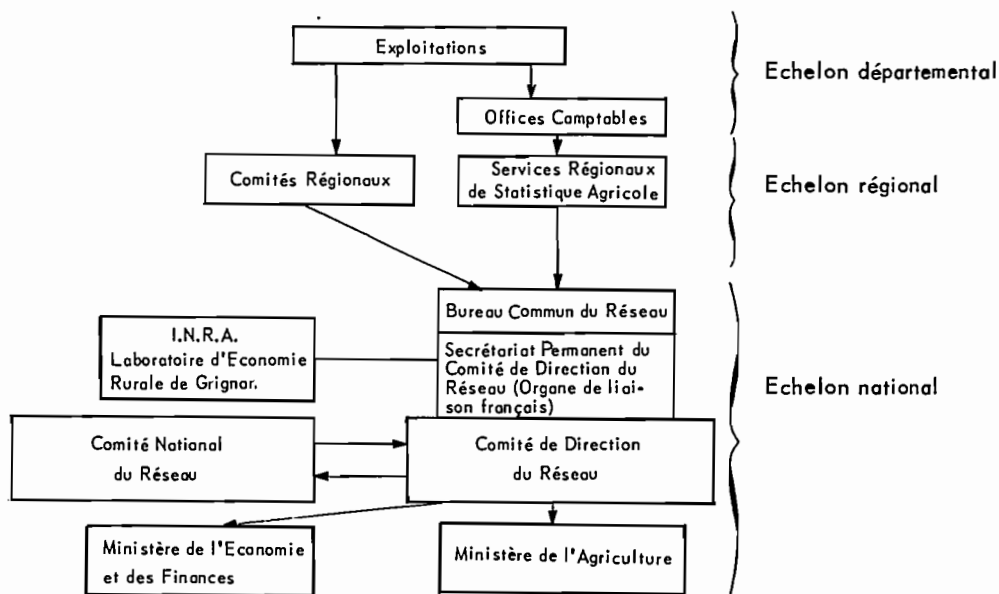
Exploitations

Offices Comptables

Comités Régionaux

Services Régionaux de Statistique Agricole

Bureau Commun du Réseau

I.N.R.A. Laboratoire d'Economie Rurale de Grignon

Secrétariat Permanent du Comité de Direction du Réseau (Organe de liaison français)

Comité National du Réseau

Comité de Direction du Réseau

Ministère de l'Economie et des Finances

Ministère de l'Agriculture

Echelon départemental

Echelon régional

Echelon national